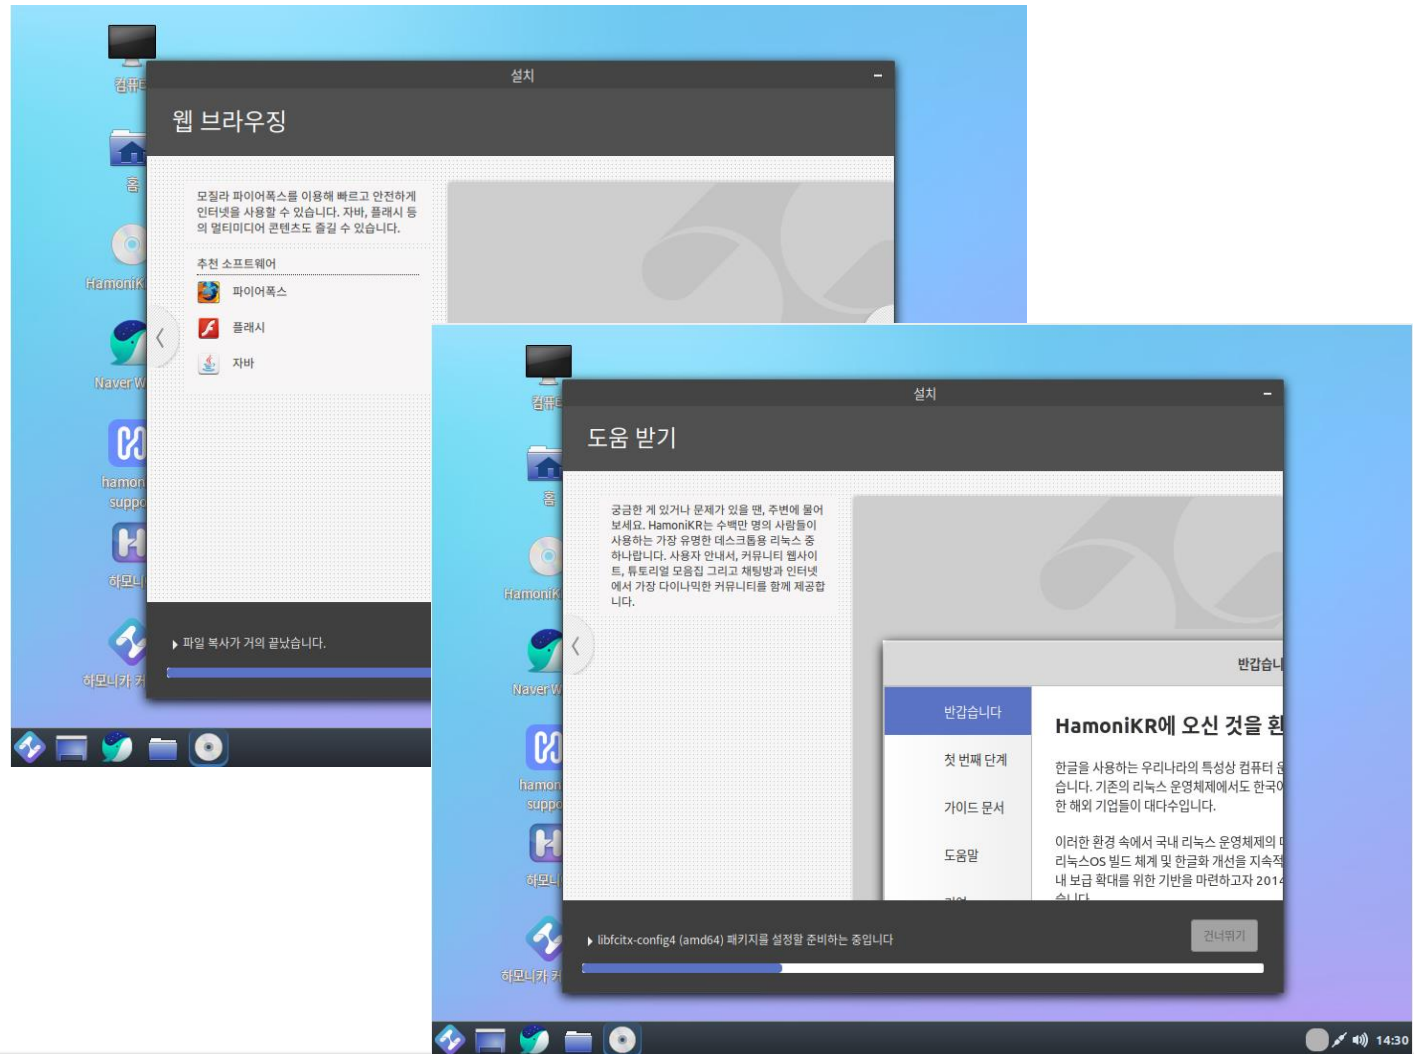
컴퓨터

홈

HamoniK

Naver W

hamon suppo

하모니

하모니카 커

설치

웹 브라우징

모질라 파이어폭스를 이용해 빠르고 안전하게 인터넷을 사용할 수 있습니다. 자바, 플래시 등의 멀티미디어 콘텐츠도 즐길 수 있습니다.

추천 소프트웨어

파이어폭스

플래시

자바

파일 복사가 거의 끝났습니다.

컴퓨터

홈

HamoniK

Naver W

hamon suppo

하모니

하모니카 커

설치

도움 받기

궁금한 게 있거나 문제가 있을 땐, 주변에 물어보세요. HamoniKR는 수백만 명의 사람들이 사용하는 가장 유명한 데스크톱용 리눅스 중 하나랍니다. 사용자 안내서, 커뮤니티 웹사이트, 튜토리얼 모음집 그리고 채팅방과 인터넷에서 가장 다이나믹한 커뮤니티를 함께 제공합니다.

반갑습니

반갑습니다

첫 번째 단계

가이드 문서

도움말

HamoniKR에 오신 것을 환

한글을 사용하는 우리나라의 특성상 컴퓨터 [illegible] 습니다. 기존의 리눅스 운영체제에서도 한국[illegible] 한 해외 기업들이 대다수입니다.

이러한 환경 속에서 국내 리눅스 운영체제의 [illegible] 리눅스OS 빌드 체계 및 한글화 개선을 지속적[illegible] 내 보급 확대를 위한 기반을 마련하고자 2014 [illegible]

libfcitx-config4 (amd64) 패키지를 설정할 준비하는 중입니다

건너뛰기

14:30